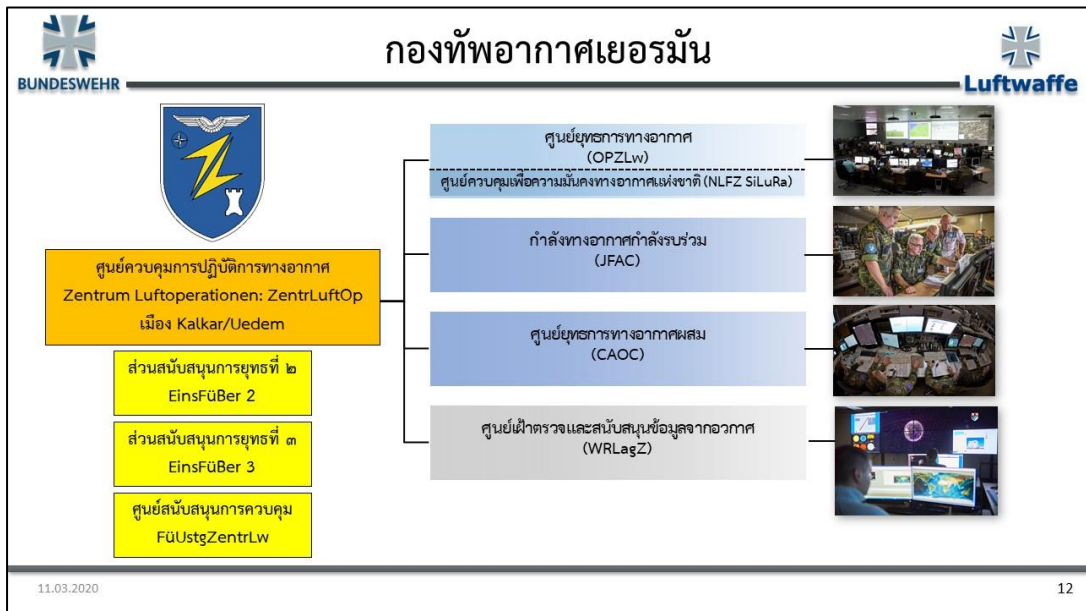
BUNDESWEHR

กองทัพอากาศเยอรมัน

Luftwaffe

ศูนย์ควบคุมการปฏิบัติการทางอากาศ
Zentrum Luftoperationen: ZentrLuftOp
เมือง Kalkar/Uedem

ส่วนสนับสนุนการยุทธที่ ๒
EinsFüBer 2

ส่วนสนับสนุนการยุทธที่ ๓
EinsFüBer 3

ศูนย์สนับสนุนการควบคุม
FüUstgZentrLw

ศูนย์ยุทธการทางอากาศ
(OPZLw)

ศูนย์ควบคุมเพื่อความมั่นคงทางอากาศแห่งชาติ (NLFZ SiLuRa)

กำลังทางอากาศกำลังรบร่วม
(JFAC)

ศูนย์ยุทธการทางอากาศผสม
(CAOC)

ศูนย์เฝ้าตรวจและสนับสนุนข้อมูลจากอวกาศ
(WRLagZ)

11.03.2020

12